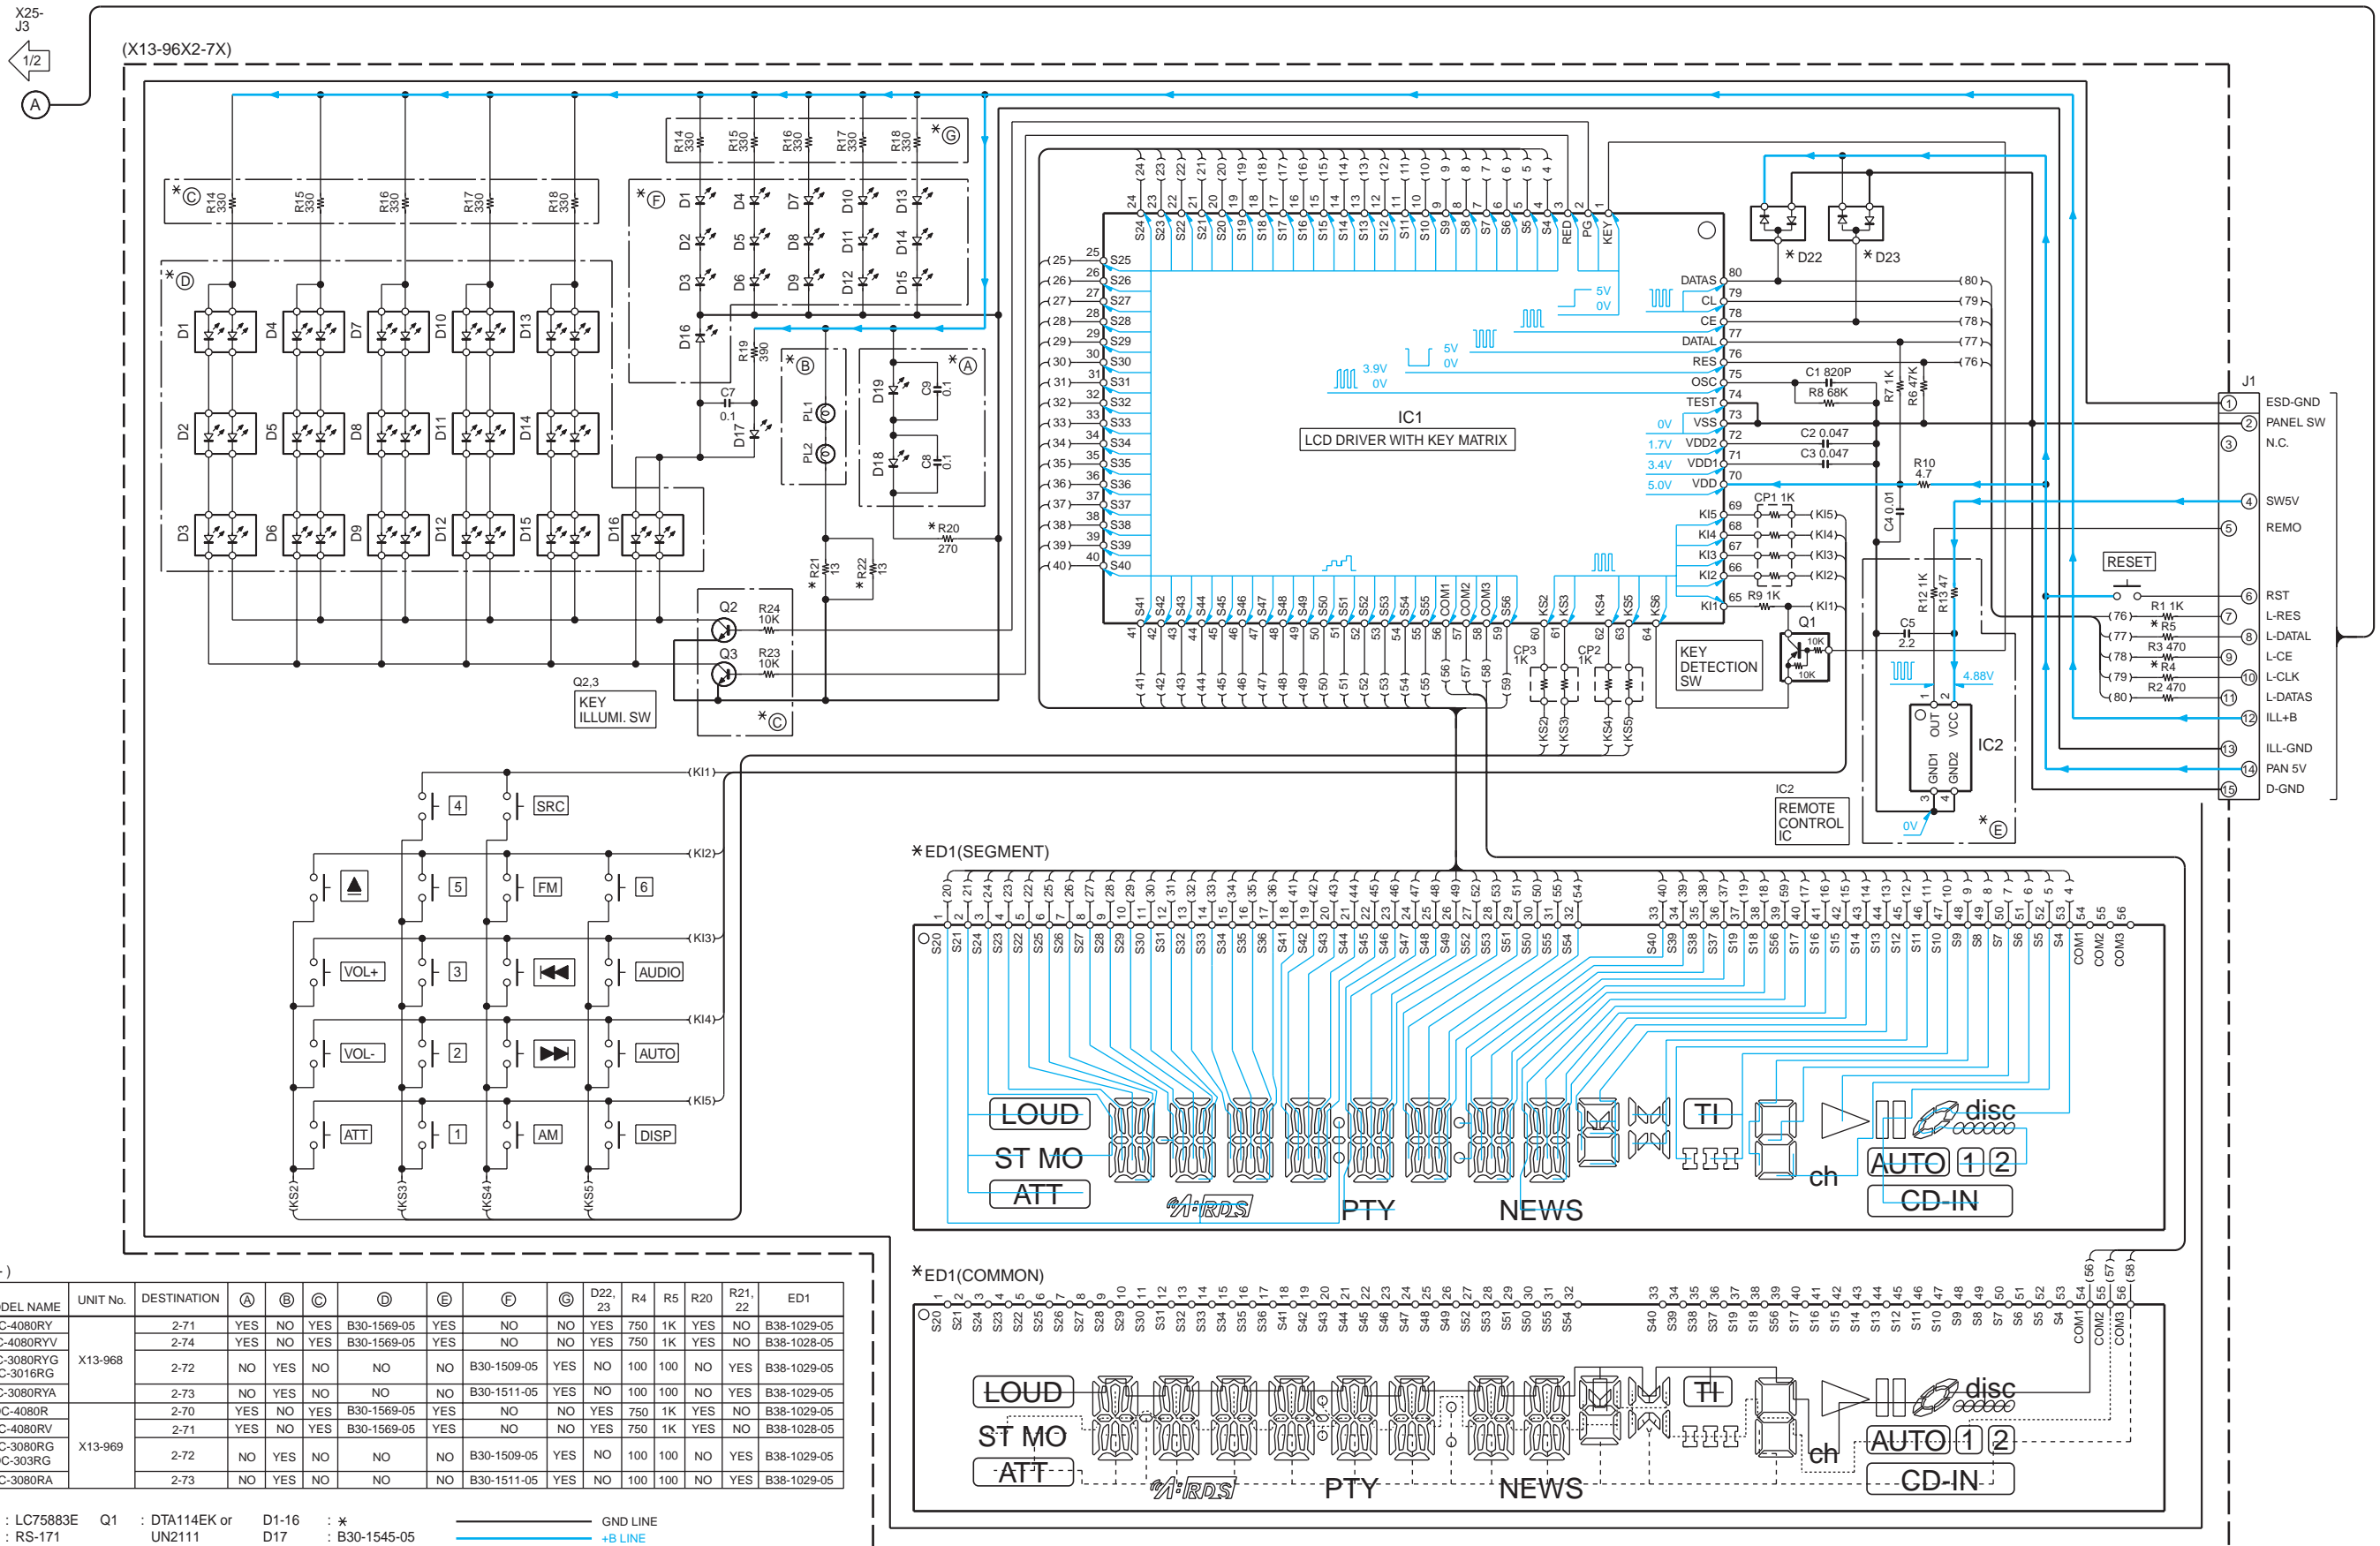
X25-J3
1/2
A
(X13-96X2-7X)

R14 330 R15 330 R16 330 R17 330 R18 330 ＊G
＊C R14 330 R15 330 R16 330 R17 330 R18 330
＊F D1 D4 D7 D10 D13 D2 D5 D8 D11 D14 D3 D6 D9 D12 D15 D16
＊D D1 D4 D7 D10 D13 D2 D5 D8 D11 D14 D3 D6 D9 D12 D15 D16
R19 390 ＊B ＊A
C7 0.1 D17 PL1 PL2 D19 D18 C9 0.1 C8 0.1
＊R20 270
R21 13 ＊R22 13
Q2 R24 10K Q3 R23 10K
Q2,3 KEY ILLUMI. SW ＊C

IC1 LCD DRIVER WITH KEY MATRIX
S24 S23 S22 S21 S20 S19 S18 S17 S16 S15 S14 S13 S12 S11 S10 S9 S8 S7 S6 S5 S4 RED PG KEY
S25 S26 S27 S28 S29 S30 S31 S32 S33 S34 S35 S36 S37 S38 S39 S40
DATAS 80 CL 79 CE 78 DATAL 77 RES 76 OSC 75 TEST 74 VSS 73 VDD2 72 VDD1 71 VDD 70 KI5 69 KI4 68 KI3 67 KI2 66 KI1 65
S41 S42 S43 S44 S45 S46 S47 S48 S49 S50 S51 S52 S53 S54 S55 S56 COM1 COM2 COM3 KS2 KS3 KS4 KS5 KS6
5V 0V 5V 0V 3.9V 0V 0V 1.7V 3.4V 5.0V
CP3 1K CP2 1K CP1 1K R9 1K
C1 820P R8 68K C2 0.047 C3 0.047 R7 1K R6 47K R10 4.7 C4 0.01
＊D22 ＊D23
KEY DETECTION SW Q1 10K 10K
RESET R12 1K R13 47 C5 2.2 R1 1K ＊R5 R3 470 ＊R4 R2 470
4.88V IC2 OUT VCC GND1 GND2 0V ＊E
IC2 REMOTE CONTROL IC

J1
1 ESD-GND
2 PANEL SW
3 N.C.
4 SW5V
5 REMO
6 RST
7 L-RES
8 L-DATAL
9 L-CE
10 L-CLK
11 L-DATAS
12 ILL+B
13 ILL-GND
14 PAN 5V
15 D-GND

(KI1) 4 SRC
(KI2) ▲ 5 FM 6
(KI3) VOL+ 3 ⏮ AUDIO
(KI4) VOL- 2 ⏭ AUTO
(KI5) ATT 1 AM DISP
(KS2) (KS3) (KS4) (KS5)

＊ED1(SEGMENT)
LOUD ST MO ATT RDS PTY NEWS TI ch disc AUTO 1 2 CD-IN

＊ED1(COMMON)
LOUD ST MO ATT RDS PTY NEWS TI ch disc AUTO 1 2 CD-IN

| DEL NAME | UNIT No. | DESTINATION | A | B | C | D | E | F | G | D22, 23 | R4 | R5 | R20 | R21, 22 | ED1 |
|---|---|---|---|---|---|---|---|---|---|---|---|---|---|---|---|
| C-4080RY | X13-968 | 2-71 | YES | NO | YES | B30-1569-05 | YES | NO | NO | YES | 750 | 1K | YES | NO | B38-1029-05 |
| C-4080RYV | | 2-74 | YES | NO | YES | B30-1569-05 | YES | NO | NO | YES | 750 | 1K | YES | NO | B38-1028-05 |
| C-3080RYG C-3016RG | | 2-72 | NO | YES | NO | NO | NO | B30-1509-05 | YES | NO | 100 | 100 | NO | YES | B38-1029-05 |
| C-3080RYA | | 2-73 | NO | YES | NO | NO | NO | B30-1511-05 | YES | NO | 100 | 100 | NO | YES | B38-1029-05 |
| C-4080R | X13-969 | 2-70 | YES | NO | YES | B30-1569-05 | YES | NO | NO | YES | 750 | 1K | YES | NO | B38-1029-05 |
| C-4080RV | | 2-71 | YES | NO | YES | B30-1569-05 | YES | NO | NO | YES | 750 | 1K | YES | NO | B38-1028-05 |
| C-3080RG C-303RG | | 2-72 | NO | YES | NO | NO | NO | B30-1509-05 | YES | NO | 100 | 100 | NO | YES | B38-1029-05 |
| C-3080RA | | 2-73 | NO | YES | NO | NO | NO | B30-1511-05 | YES | NO | 100 | 100 | NO | YES | B38-1029-05 |

: LC75883E Q1 : DTA114EK or UN2111 D1-16 D17 : ＊ : B30-1545-05
: RS-171
GND LINE
+B LINE